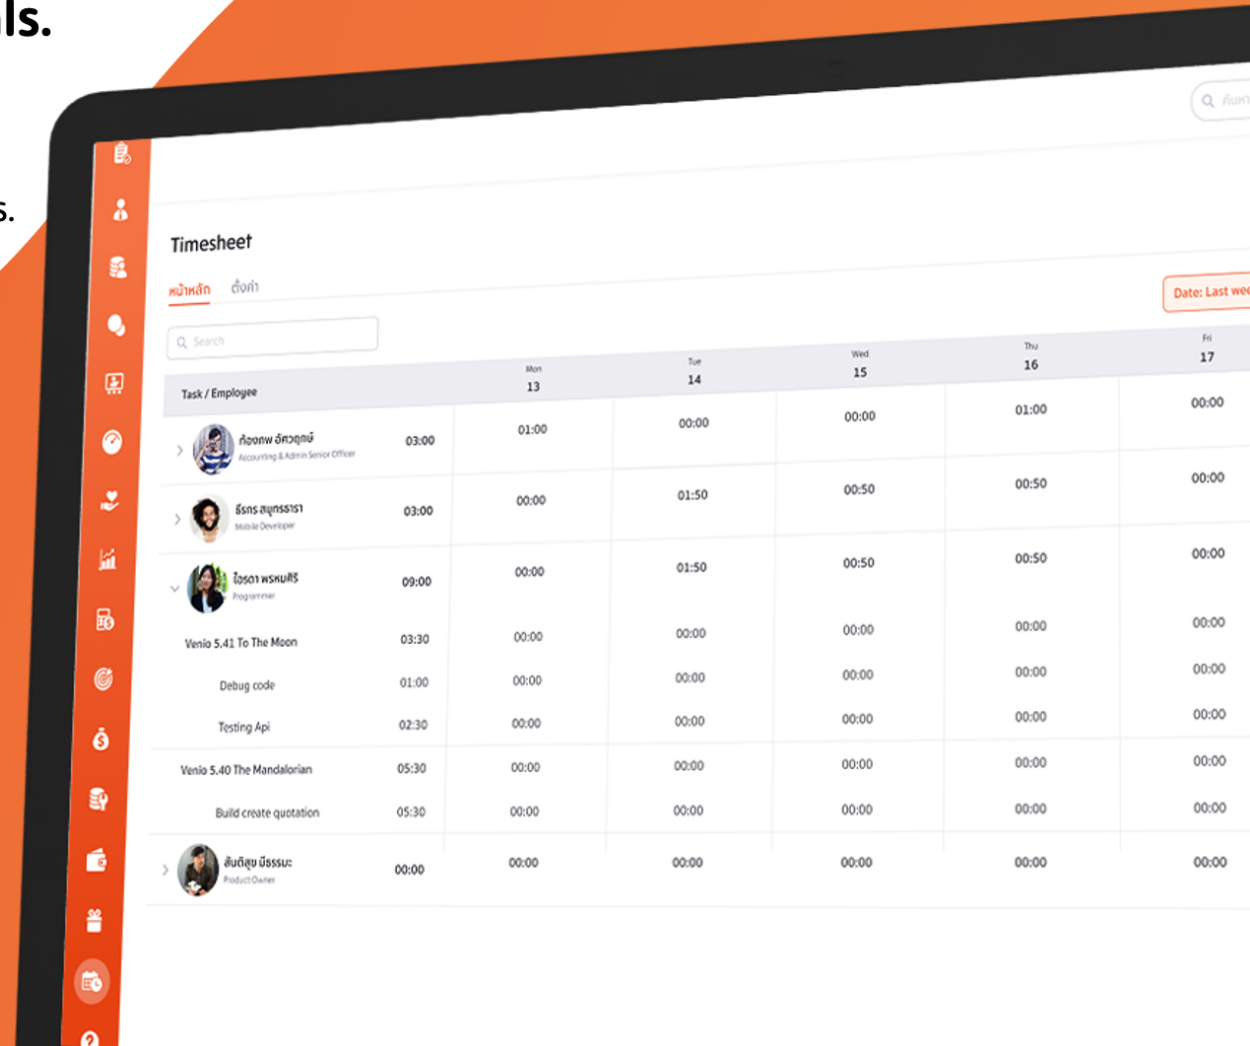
ls.

s.

ค้นหา

Timesheet

หน้าหลัก ตั้งค่า

Date: Last wee

Search

| Task / Employee | | Mon 13 | Tue 14 | Wed 15 | Thu 16 | Fri 17 |
|---|---|---|---|---|---|---|
| ก้องภพ อัศวฤกษ์ Accounting & Admin Senior Officer | 03:00 | 01:00 | 00:00 | 00:00 | 01:00 | 00:00 |
| ธีรกร สมุทรธารา Mobile Developer | 03:00 | 00:00 | 01:50 | 00:50 | 00:50 | 00:00 |
| ไอริดา พรหมศิริ Programmer | 09:00 | 00:00 | 01:50 | 00:50 | 00:50 | 00:00 |
| Venio 5.41 To The Moon | 03:30 | 00:00 | 00:00 | 00:00 | 00:00 | 00:00 |
| Debug code | 01:00 | 00:00 | 00:00 | 00:00 | 00:00 | 00:00 |
| Testing Api | 02:30 | 00:00 | 00:00 | 00:00 | 00:00 | 00:00 |
| Venio 5.40 The Mandalorian | 05:30 | 00:00 | 00:00 | 00:00 | 00:00 | 00:00 |
| Build create quotation | 05:30 | 00:00 | 00:00 | 00:00 | 00:00 | 00:00 |
| สันติสุข มีธรรมะ Product Owner | 00:00 | 00:00 | 00:00 | 00:00 | 00:00 | 00:00 |